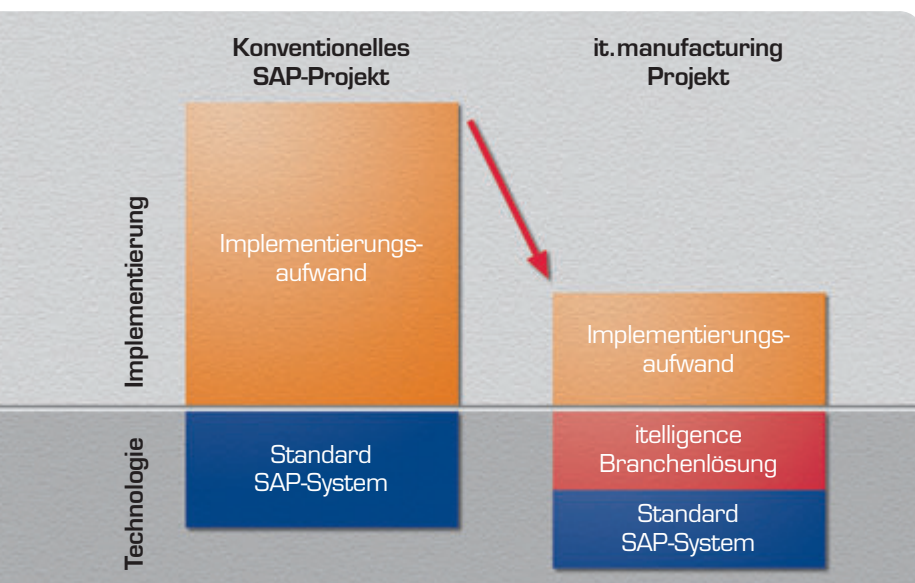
Konventionelles SAP-Projekt

it.manufacturing Projekt

Implementierung

Implementierungsaufwand

Implementierungsaufwand

Technologie

Standard SAP-System

itelligence Branchenlösung

Standard SAP-System